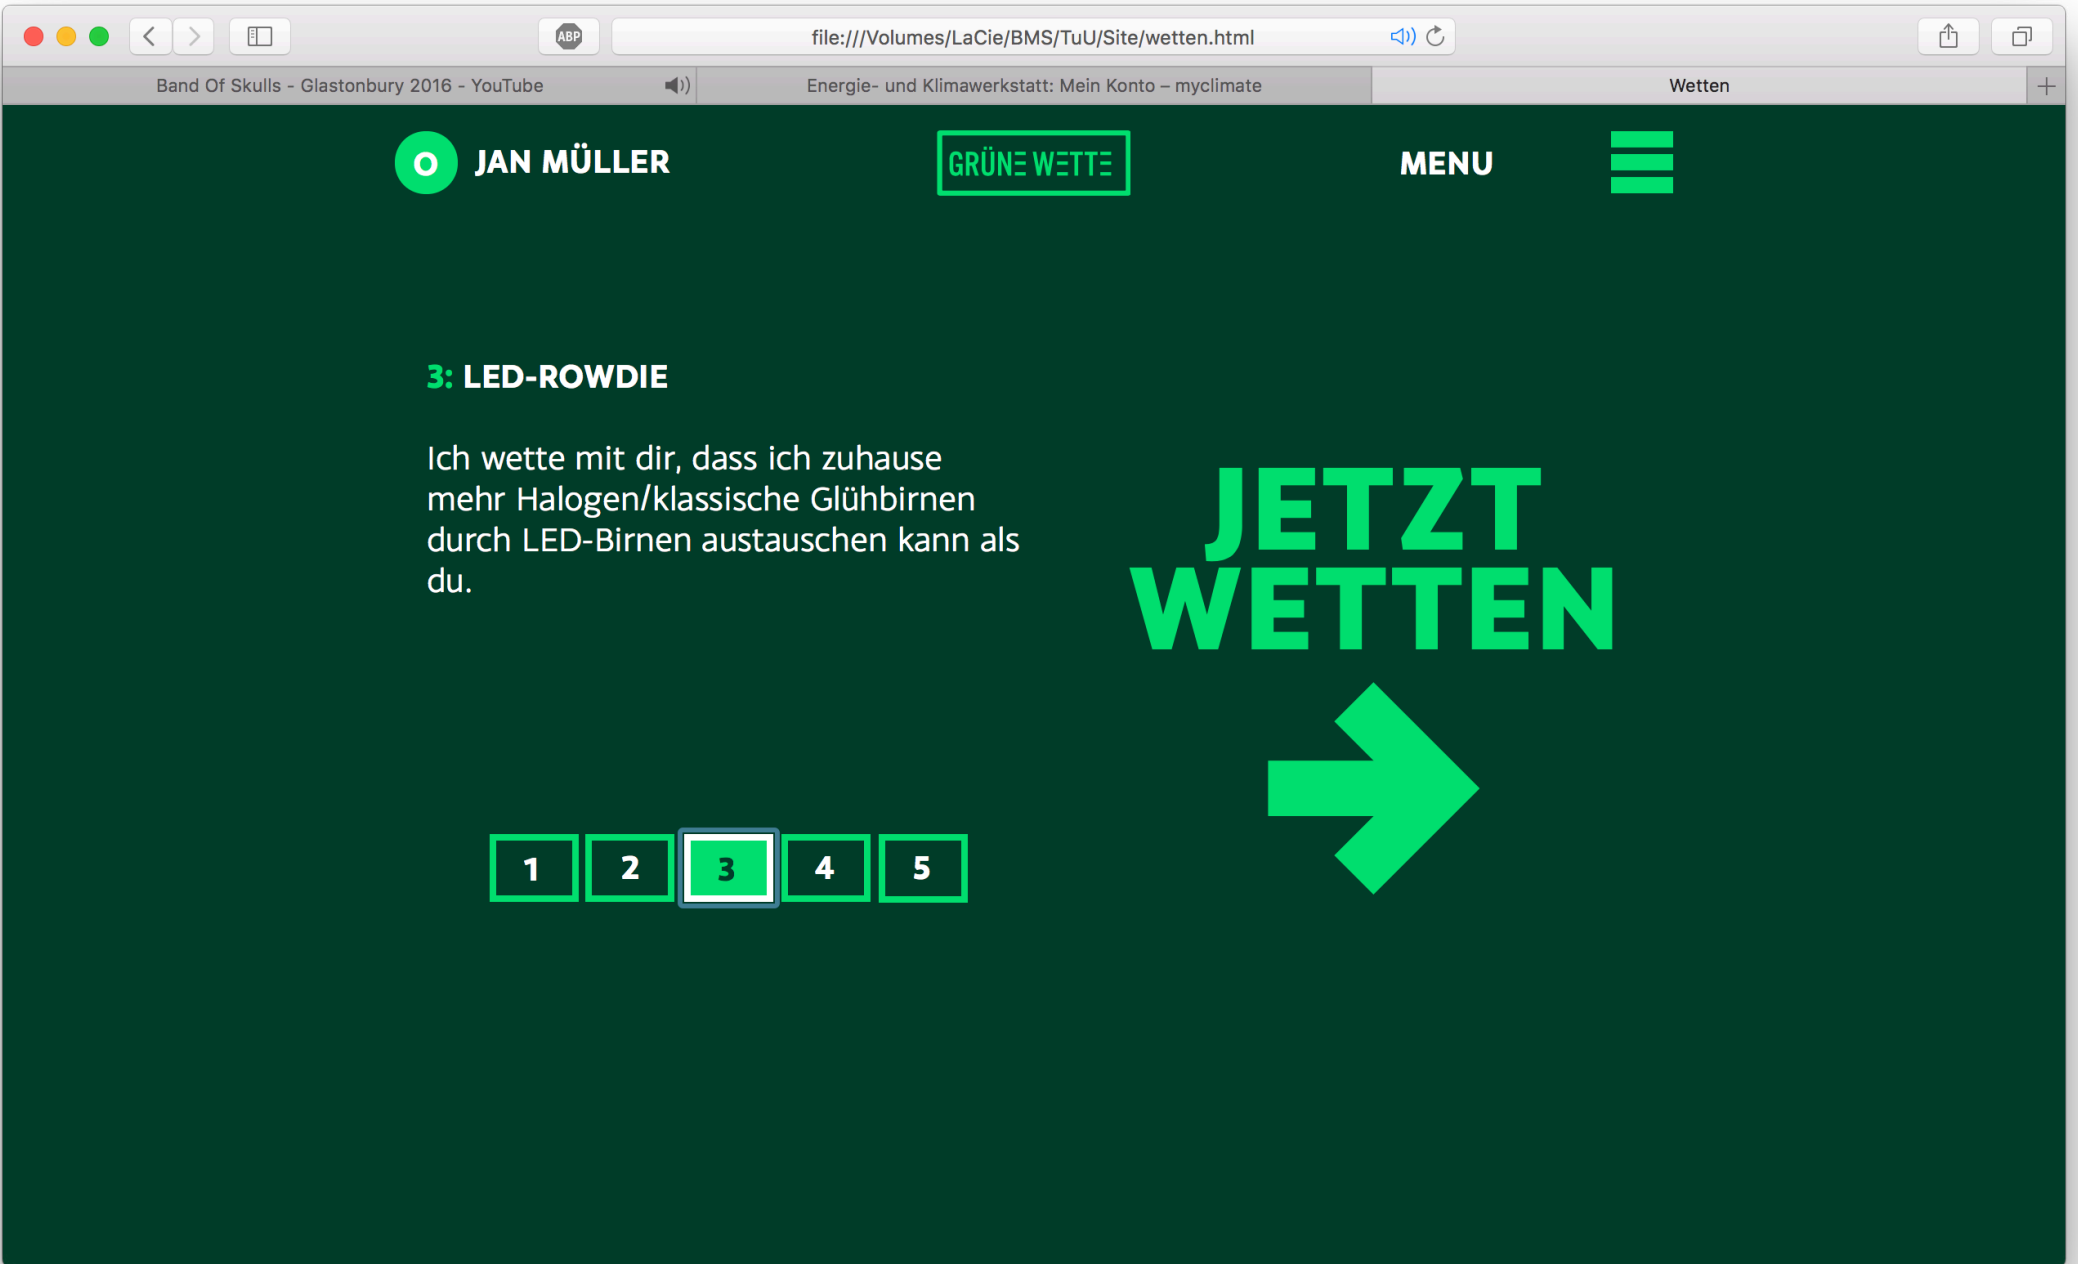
ABP
file:///Volumes/LaCie/BMS/TuU/Site/wetten.html

Band Of Skulls - Glastonbury 2016 - YouTube
Energie- und Klimawerkstatt: Mein Konto – myclimate
Wetten

O JAN MÜLLER
GRÜNE WETTE
MENU

3: LED-ROWDIE

Ich wette mit dir, dass ich zuhause mehr Halogen/klassische Glühbirnen durch LED-Birnen austauschen kann als du.

JETZT WETTEN

1 2 3 4 5